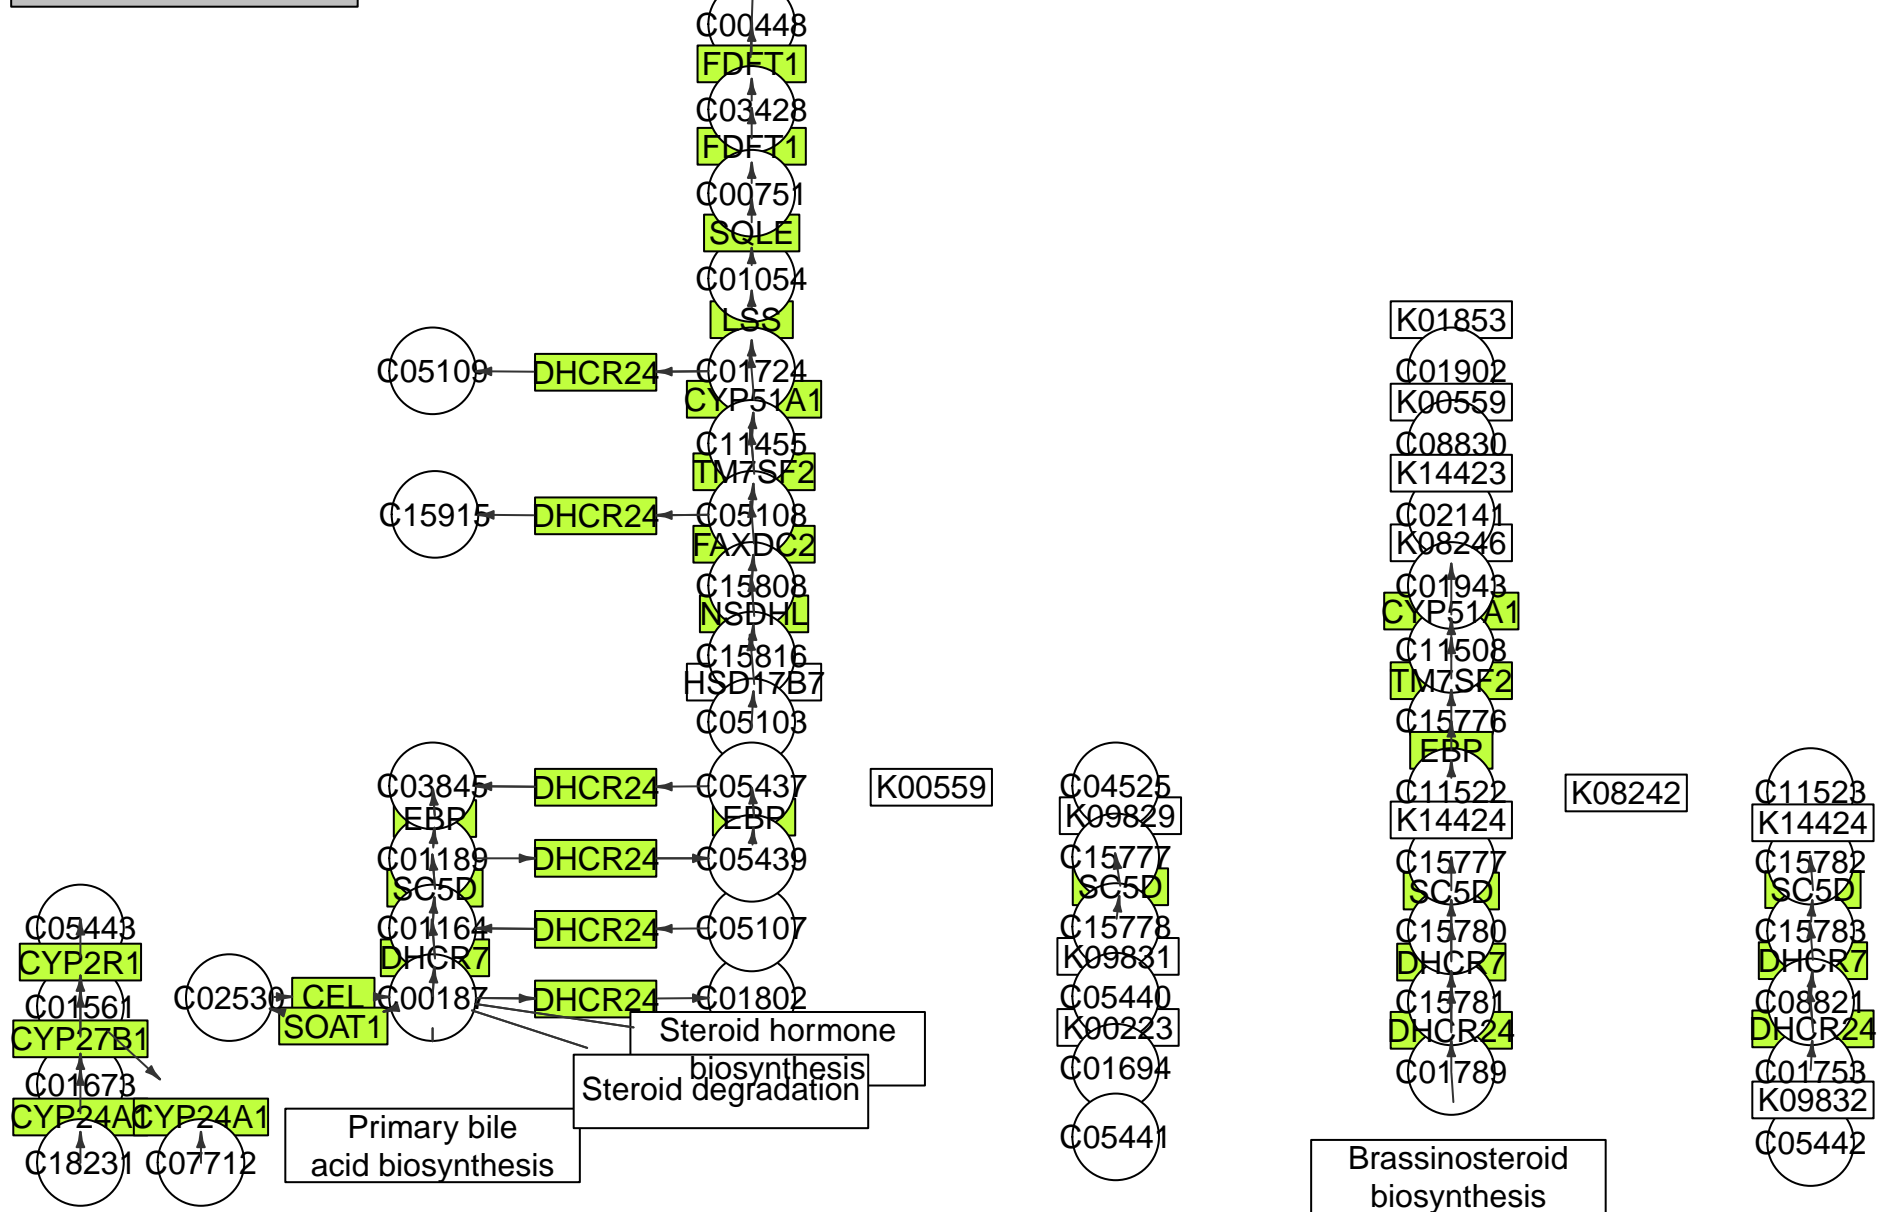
C00448
FDFT1
C03428
FDFT1
C00751
SQLE
C01054
LSS
C05109
DHCR24
C01724
CYP51A1
C11455
TM7SF2
C15915
DHCR24
C05108
FAXDC2
C15808
NSDHL
C15816
HSD17B7
C05103
C03845
DHCR24
C05437
EBP
EBP
K00559
C01189
DHCR24
C05439
SC5D
C01164
DHCR24
C05107
DHCR7
C02530
CEL
C00187
DHCR24
C01802
SOAT1
Steroid hormone biosynthesis
Steroid degradation
Primary bile acid biosynthesis
C05443
CYP2R1
C01561
CYP27B1
C01673
CYP24A1
CYP24A1
C18231
C07712
C04525
K09829
C15777
SC5D
C15778
K09831
C05440
K00223
C01694
C05441
K01853
C01902
K00559
C08830
K14423
C02141
K08246
C01943
CYP51A1
C11508
TM7SF2
C15776
EBP
C11522
K14424
C15777
SC5D
C15780
DHCR7
C15781
DHCR24
C01789
K08242
Brassinosteroid biosynthesis
C11523
K14424
C15782
SC5D
C15783
DHCR7
C08821
DHCR24
C01753
K09832
C05442